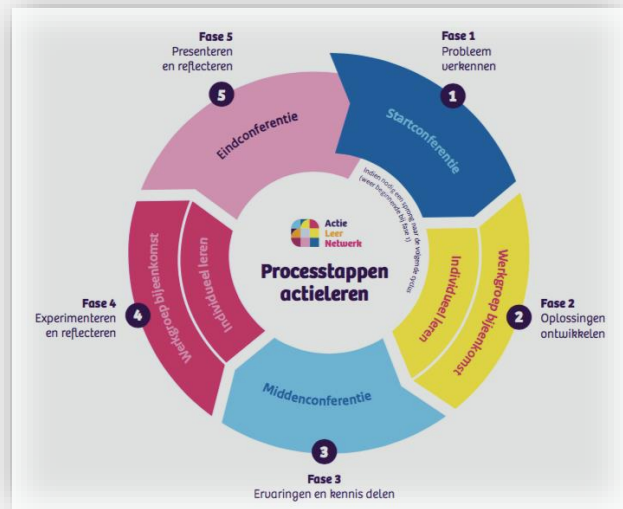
Fase 5
Presenteren en reflecteren

5

Eindconferentie

Fase 1
Probleem verkennen

1

Startconferentie

Indien nodig een sprong naar de volgende cyclus (weer beginnen bij fase 1)

Actie
Leer
Netwerk

Processtappen actieleren

Fase 4
Experimenteren en reflecteren

4

Werkgroep bijeenkomst

Individueel leren

Individueel leren

Werkgroep bijeenkomst

Fase 2
Oplossingen ontwikkelen

2

Middenconferentie

3

Fase 3
Ervaringen en kennis delen